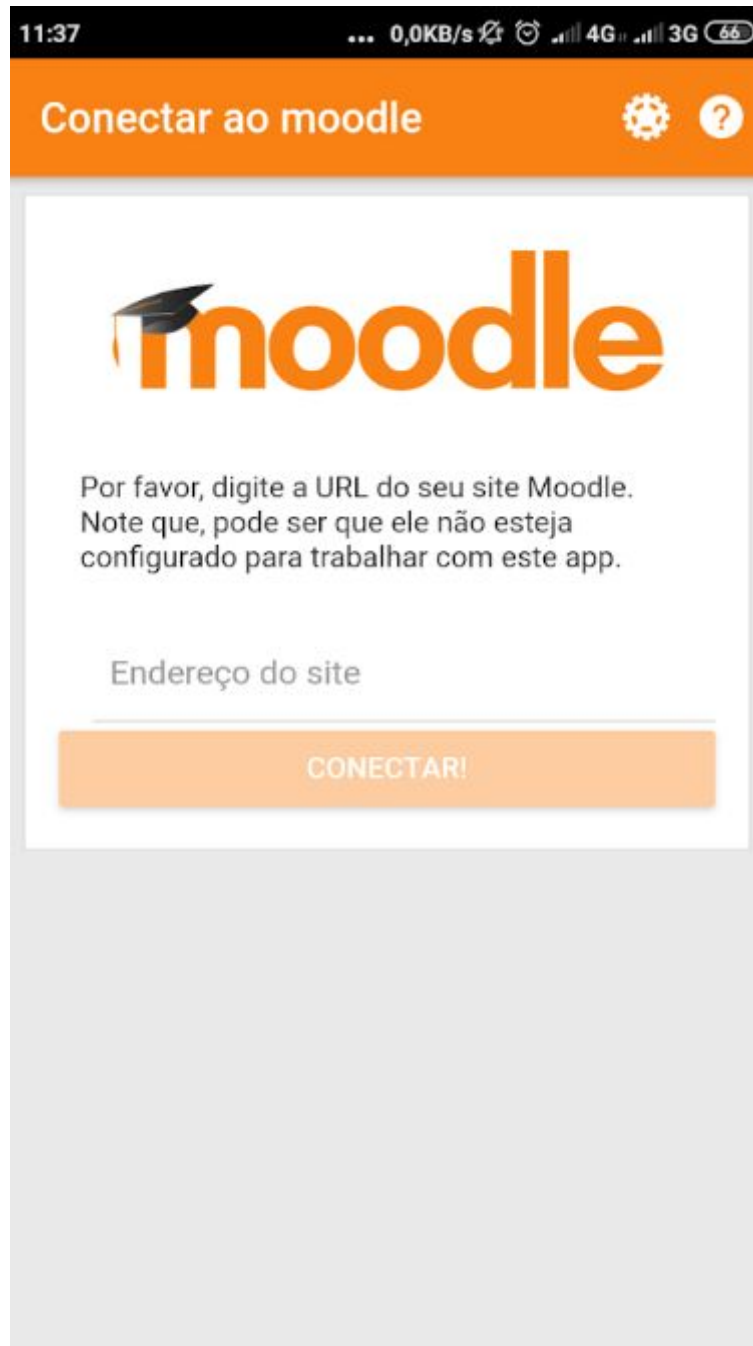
11:37 ... 0,0KB/s 4G 3G 66

Conectar ao moodle

moodle

Por favor, digite a URL do seu site Moodle. Note que, pode ser que ele não esteja configurado para trabalhar com este app.

Endereço do site

CONECTAR!